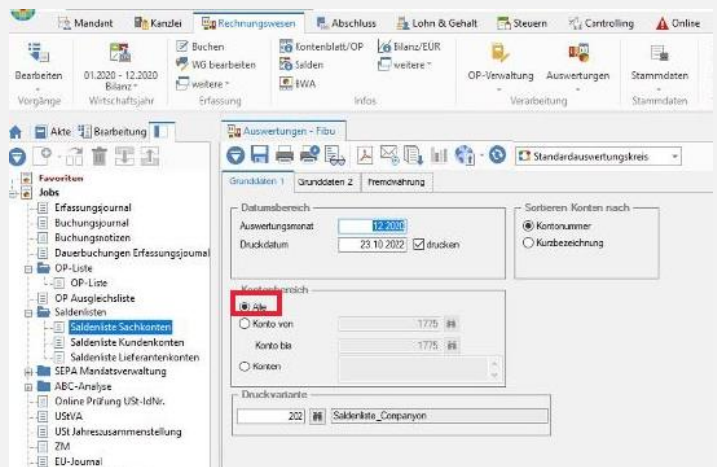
Mandant Kanzlei Rechnungswesen Abschluss Lohn & Gehalt Steuern Controlling Online

Bearbeiten
Vorgänge
01.2020 - 12.2020 Bilanz
Wirtschaftsjahr
Buchen
WG bearbeiten
weitere
Erfassung
Kontenblatt/OP
Salden
BWA
Bilanz/EÜR
weitere
Infos
OP-Verwaltung
Auswertungen
Verarbeitung
Stammdaten
Stammdaten

Akte Bearbeitung

Favoriten
Jobs
Erfassungsjournal
Buchungsjournal
Buchungsnotizen
Dauerbuchungen Erfassungsjournal
OP-Liste
OP-Liste
OP Ausgleichsliste
Saldenlisten
Saldenliste Sachkonten
Saldenliste Kundenkonten
Saldenliste Lieferantenkonten
SEPA Mandatsverwaltung
ABC-Analyse
Online Prüfung USt-IdNr.
UStVA
USt Jahreszusammenstellung
ZM
EU-Journal

Auswertungen - Fibu

Standardauswertungskreis

Grunddaten 1 Grunddaten 2 Fremdwährung

Datumsbereich
Auswertungsmonat 12.2020
Druckdatum 23.10.2022 drucken

Sortieren Konten nach
Kontonummer
Kurzbezeichnung

Kontenbereich
Alle
Konto von 1775
Konto bis 1775
Konten

Druckvariante
202 Saldenliste_Companyon